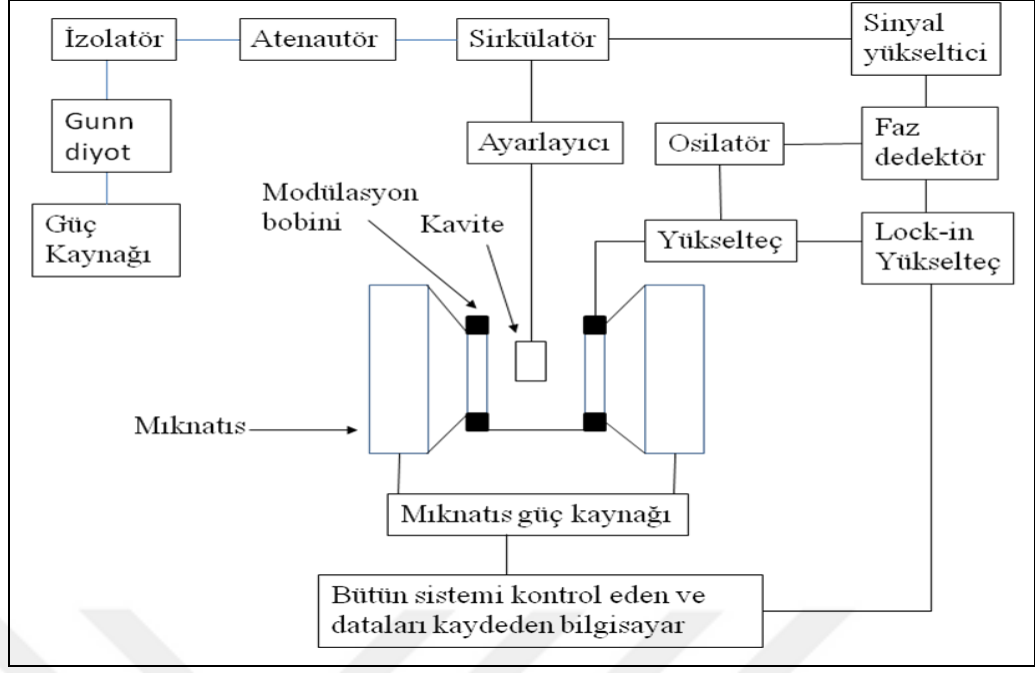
İzolatör
Atenautör
Sirkülatör
Sinyal yükseltici
Gunn diyot
Ayarlayıcı
Osilatör
Faz dedektör
Güç Kaynağı
Modülasyon bobini
Kavite
Yükselteç
Lock-in Yükselteç
Mıknatıs
Mıknatıs güç kaynağı
Bütün sistemi kontrol eden ve dataları kaydeden bilgisayar